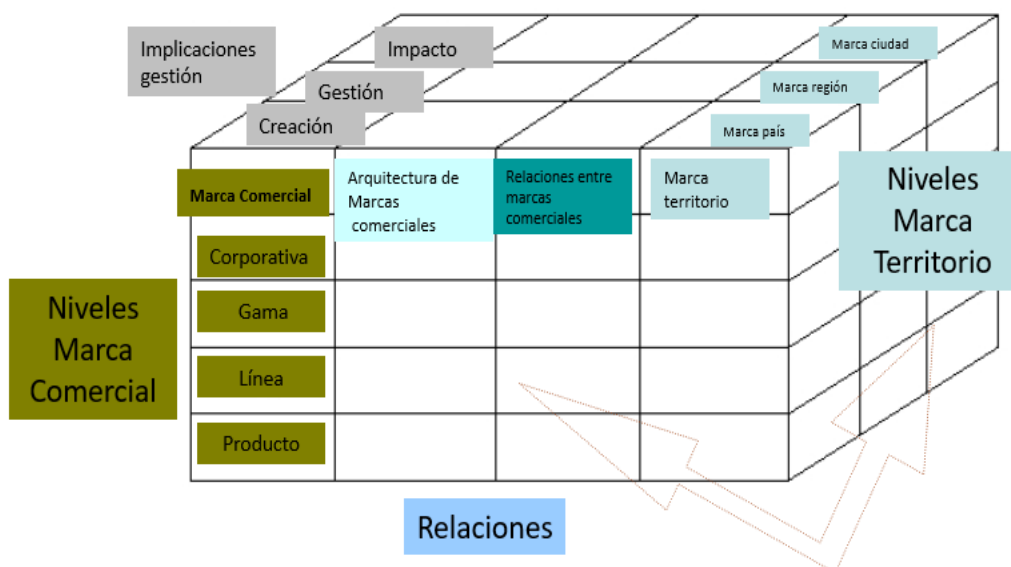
Implicaciones gestión

Impacto

Gestión

Creación

Marca ciudad

Marca región

Marca país

Marca Comercial

Arquitectura de Marcas comerciales

Relaciones entre marcas comerciales

Marca territorio

Niveles Marca Territorio

Corporativa

Gama

Línea

Producto

Niveles Marca Comercial

Relaciones